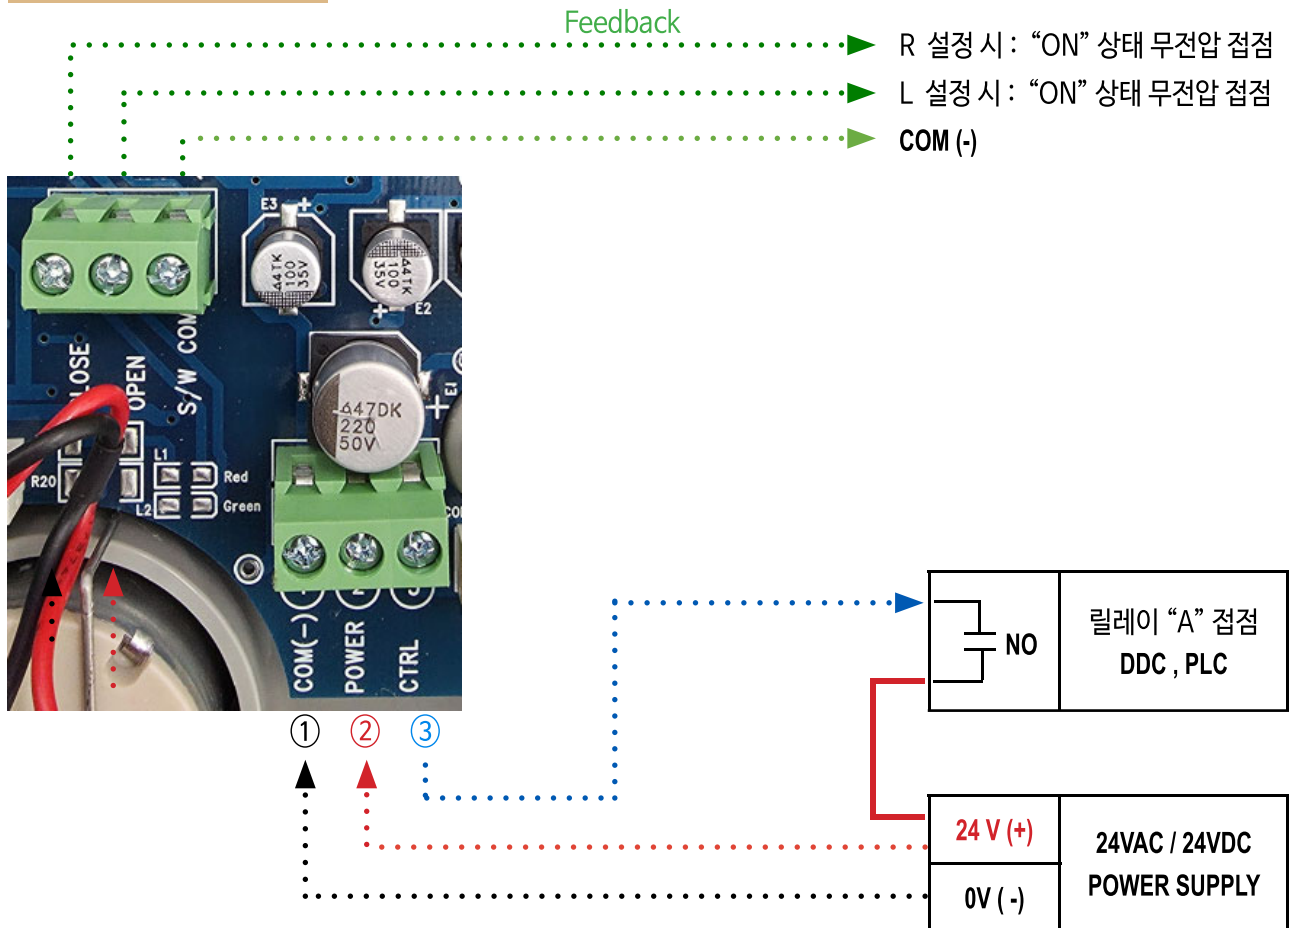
Feedback

R 설정 시 : “ON” 상태 무전압 접점

L 설정 시 : “ON” 상태 무전압 접점

COM (-)

E3

44TK 100 35V

44TK 100 35V

E2

CLOSE OPEN S/W COM

447DK 220 50V

E1

R20

L1 Red

L2 Green

COM(-) POWER CTRL

1 2 3

①

②

③

NO

릴레이 “A” 접점

DDC , PLC

24 V (+)

0V ( - )

24VAC / 24VDC

POWER SUPPLY